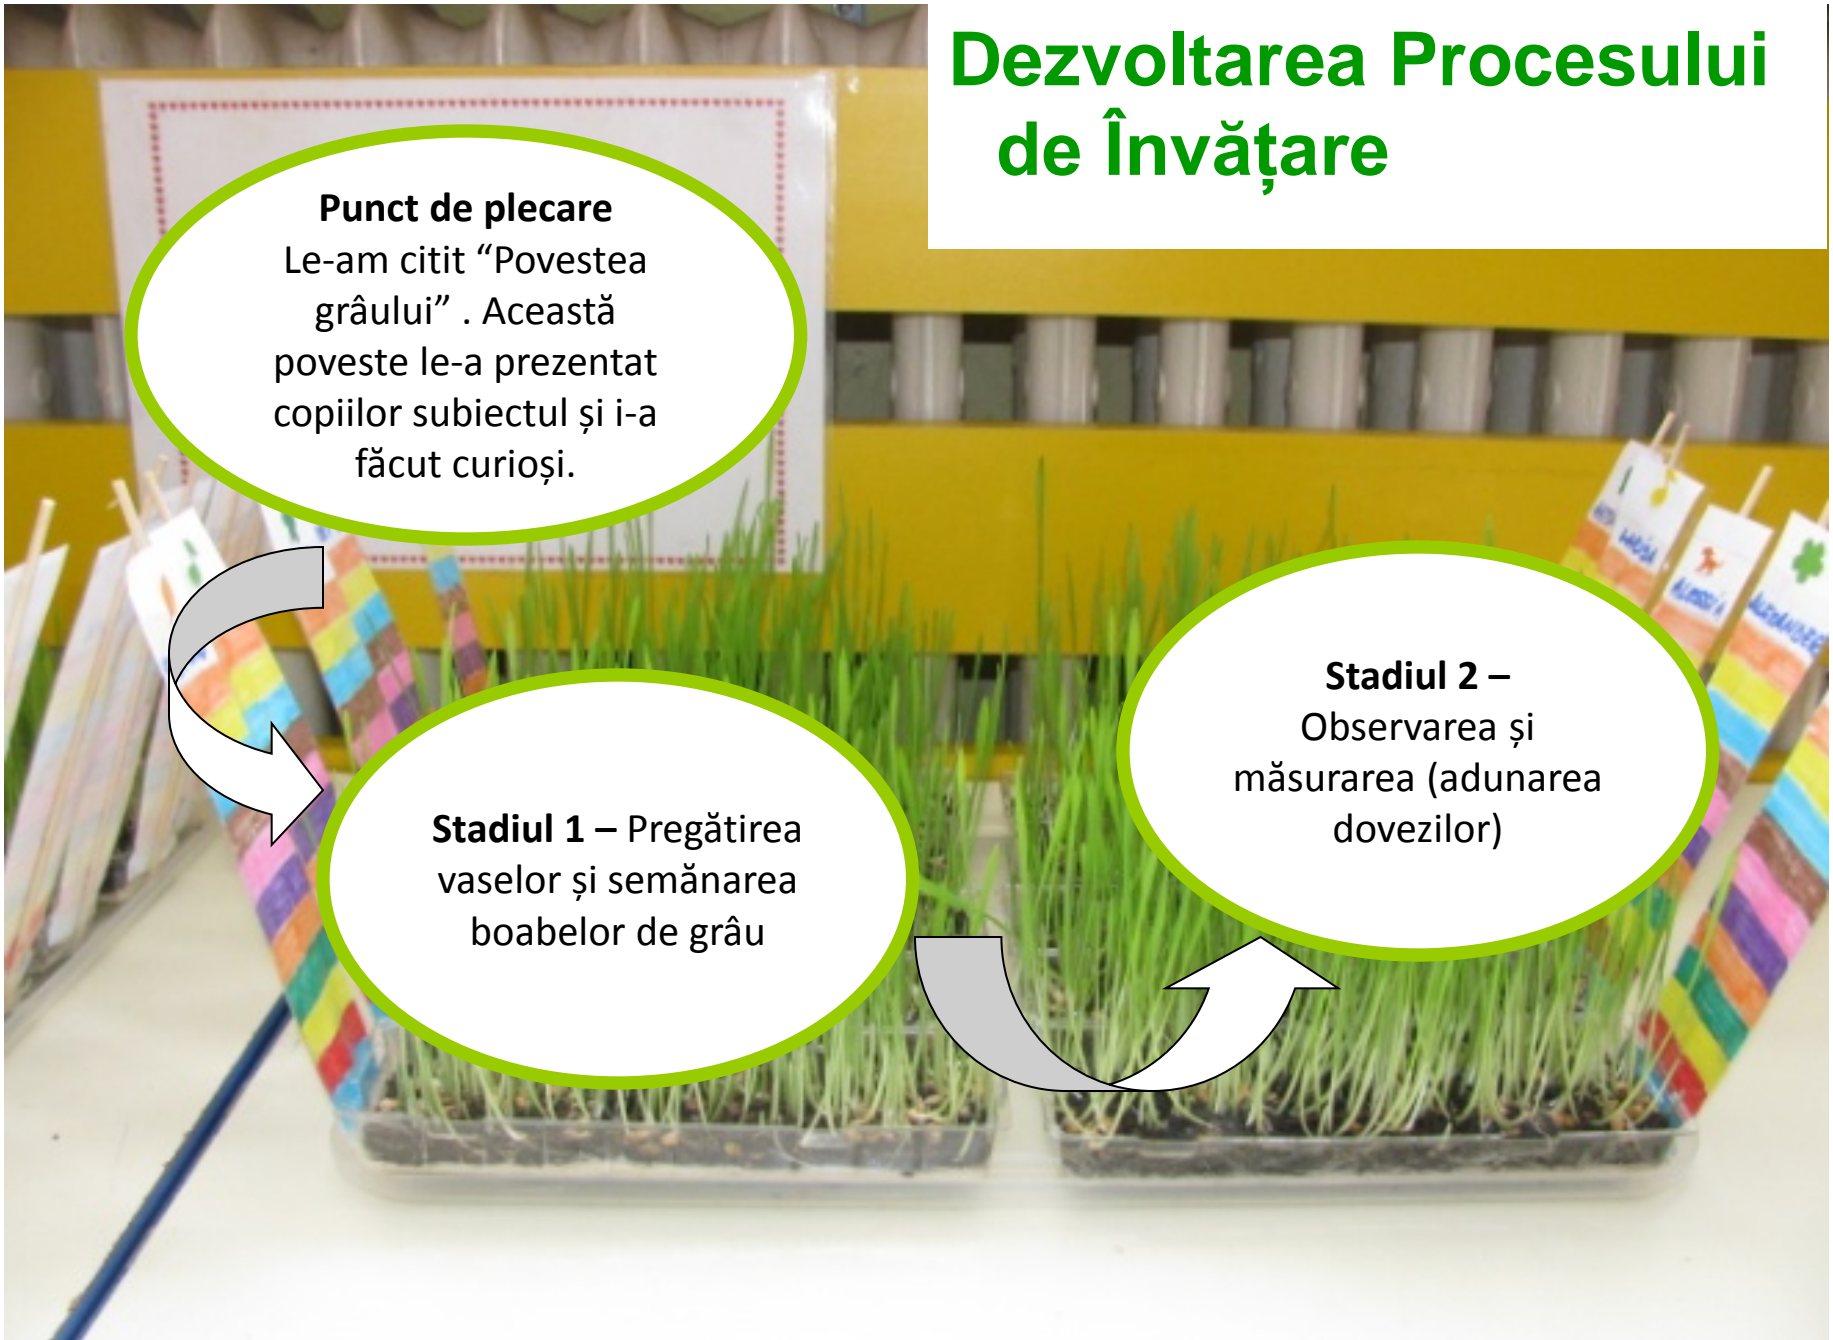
Dezvoltarea Procesului de Învățare

Punct de plecare
Le-am citit “Povestea grâului” . Această poveste le-a prezentat copiilor subiectul și i-a făcut curioși.

Stadiul 1 – Pregătirea vaselor și semănarea boabelor de grâu

Stadiul 2 – Observarea și măsurarea (adunarea dovezilor)